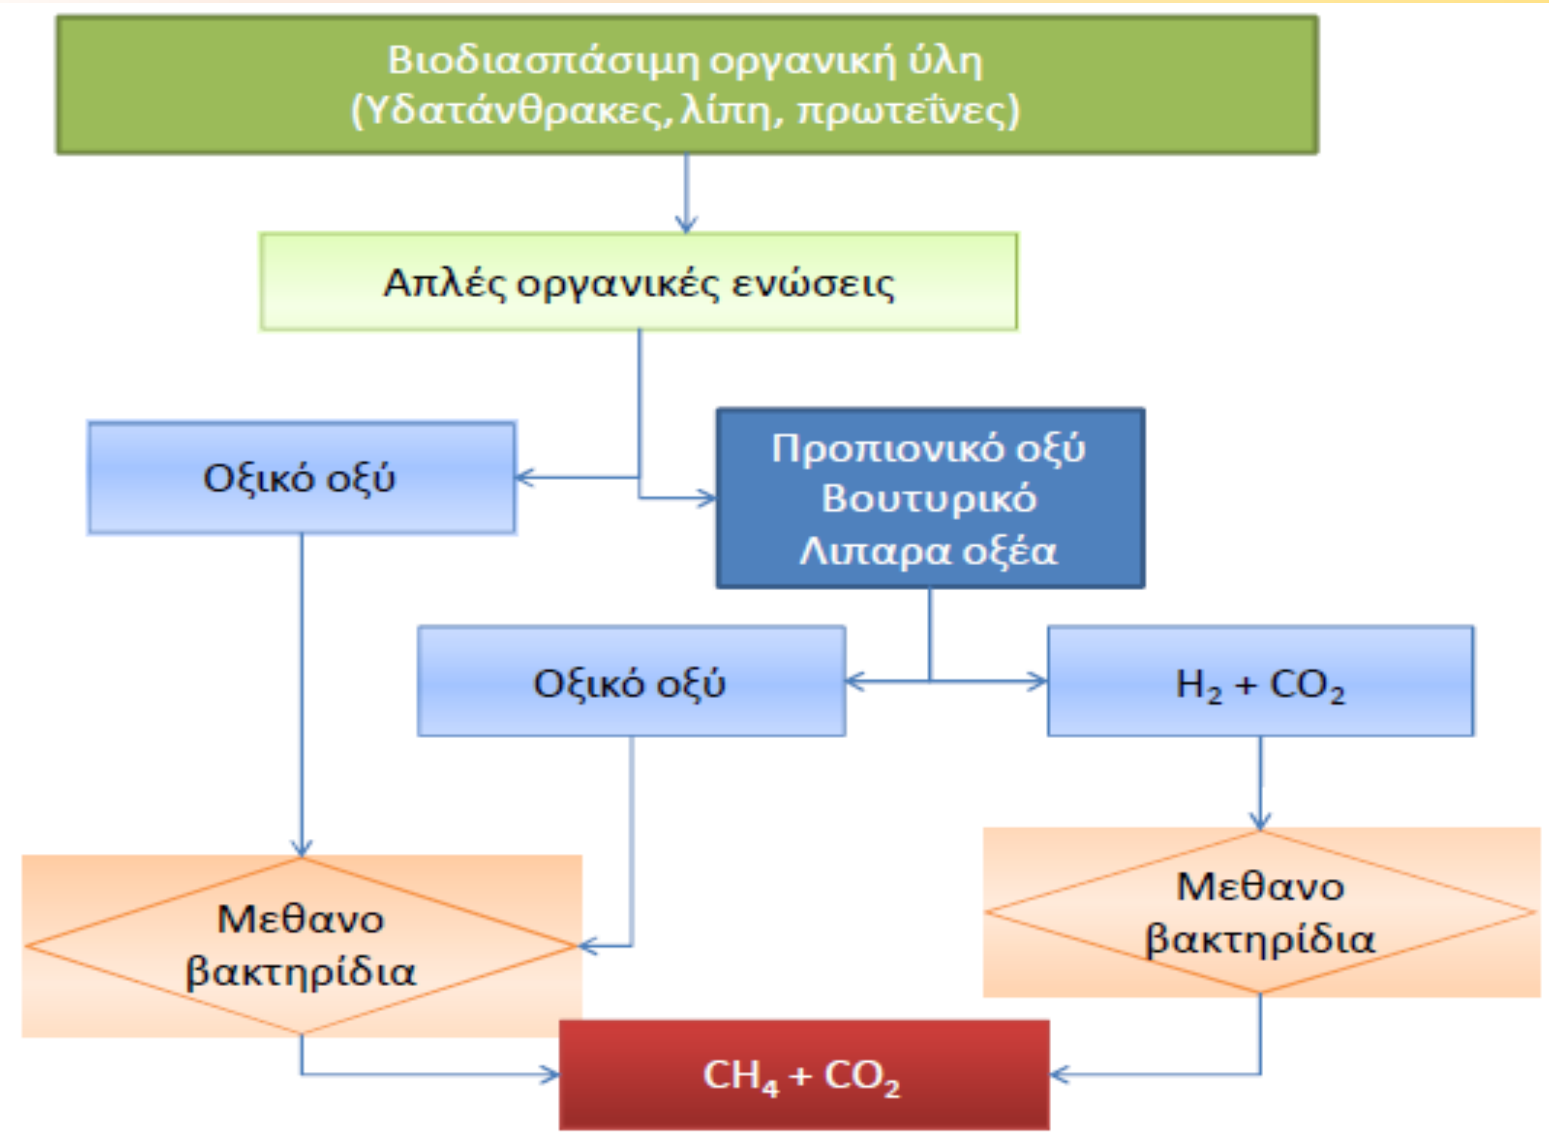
Βιοδιασπάσιμη οργανική ύλη
(Υδατάνθρακες, λίπη, πρωτεΐνες)

Απλές οργανικές ενώσεις

Οξικό οξύ

Προπιονικό οξύ
Βουτυρικό
Λιπαρα οξέα

Οξικό οξύ

$H_2 + CO_2$

Μεθανο
βακτηρίδια

Μεθανο
βακτηρίδια

$CH_4 + CO_2$